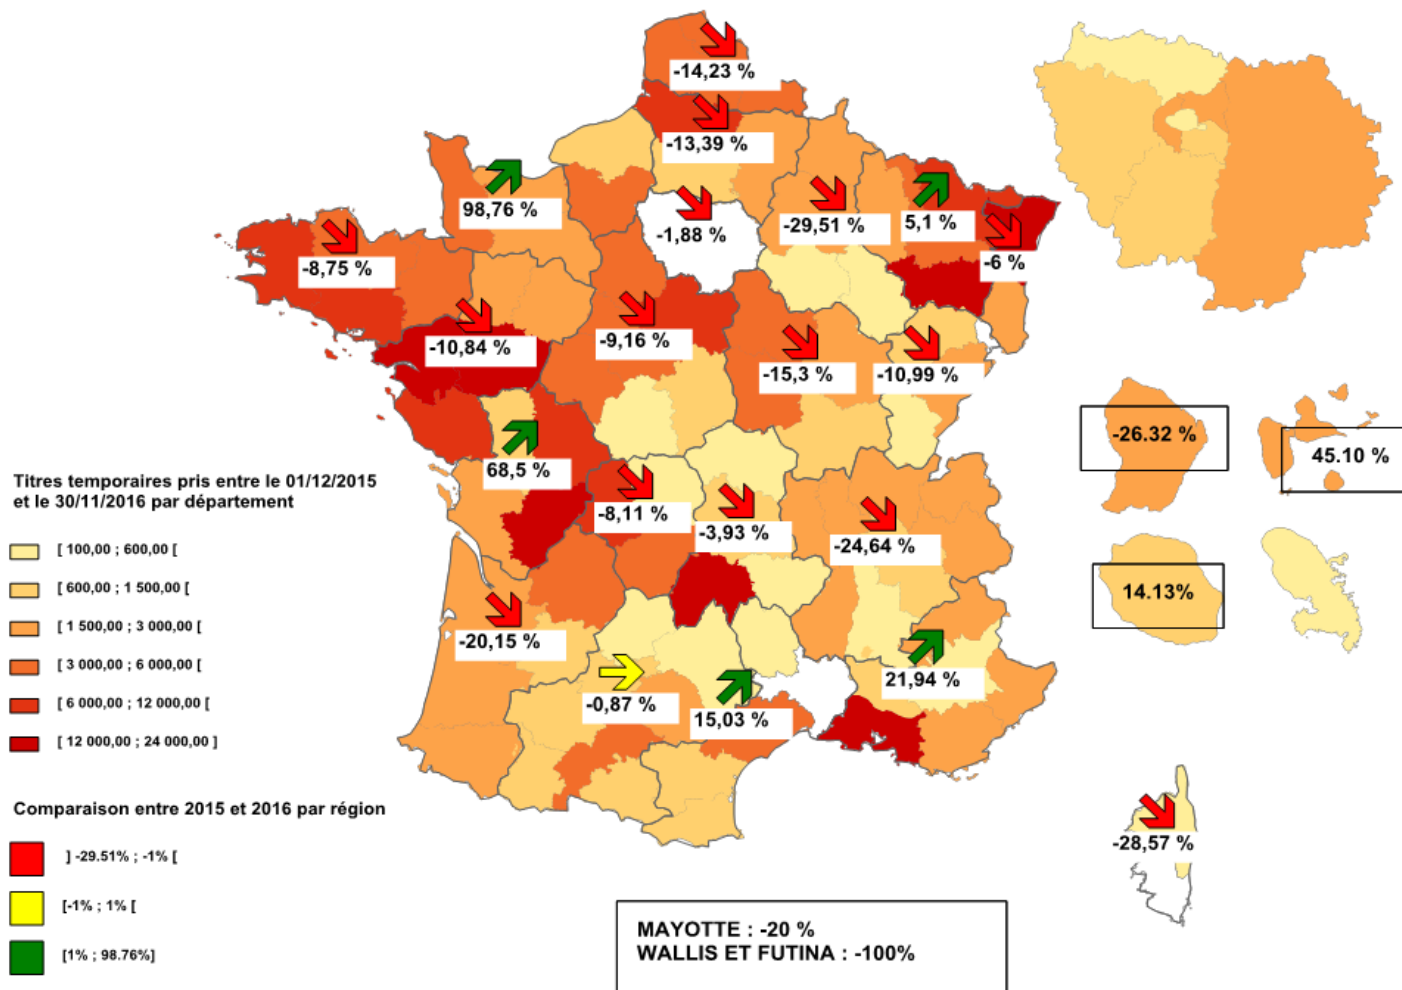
-14,23 %

-13,39 %

98,76 %

-1,88 %

-29,51 %

5,1 %

-8,75 %

-6 %

-10,84 %

-9,16 %

-15,3 %

-10,99 %

-26.32 %

45.10 %

68,5 %

Titres temporaires pris entre le 01/12/2015 et le 30/11/2016 par département

-8,11 %

-3,93 %

-24,64 %

[ 100,00 ; 600,00 [

[ 600,00 ; 1 500,00 [

14.13%

[ 1 500,00 ; 3 000,00 [

[ 3 000,00 ; 6 000,00 [

-20,15 %

[ 6 000,00 ; 12 000,00 [

21,94 %

-0,87 %

15,03 %

[ 12 000,00 ; 24 000,00 ]

Comparaison entre 2015 et 2016 par région

-28,57 %

] -29.51% ; -1% [

[-1% ; 1% [

[1% ; 98.76%]

MAYOTTE : -20 %
WALLIS ET FUTINA : -100%